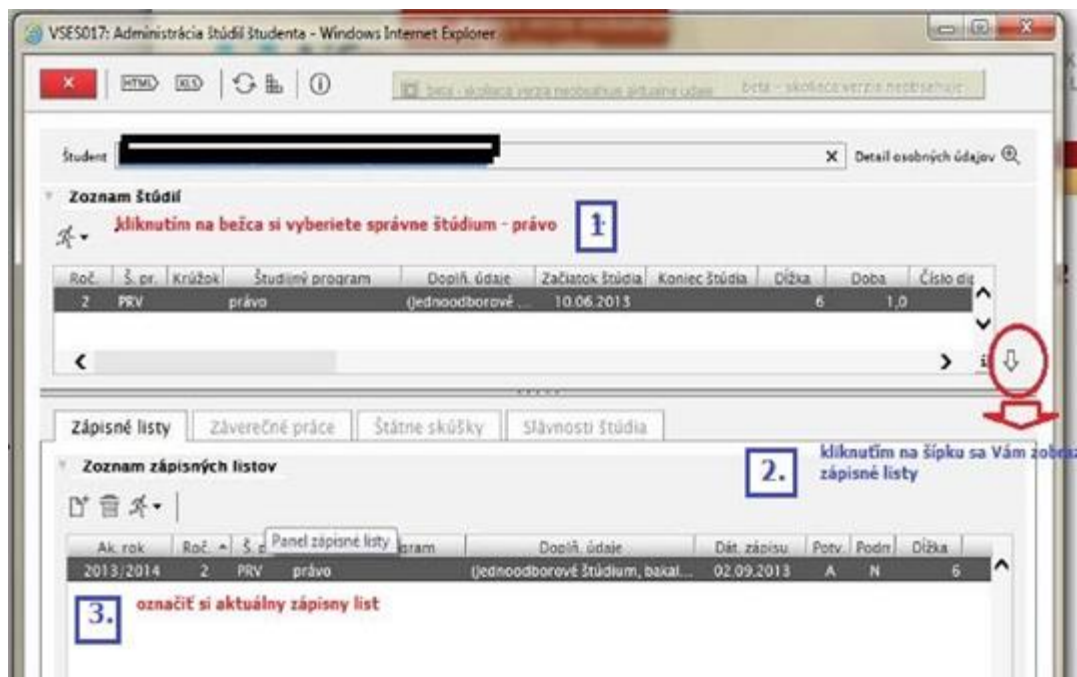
VSES017: Administrácia štúdií študenta - Windows Internet Explorer

HTML XLS ⓘ

beta - skolkaca verzia neobsahuje aktuálne údaje   beta - skolkaca verzia neobsahuje

Študent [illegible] Detail osobných údajov

Zoznam štúdií

kliknutím na bežca si vyberiete správne štúdium - právo

1

| Roč. | Š. pr. | Krúžok | Študijný program | Dopĺň. údaje | Začiatok štúdia | Koniec štúdia | Dĺžka | Doba | Číslo di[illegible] |
|---|---|---|---|---|---|---|---|---|---|
| 2 | PRV | | právo | (Jednoodborové ... | 10.06.2013 | | 6 | 1,0 | |

Zápisné listy | Záverečné práce | Štátne skúšky | Slávnosti štúdia

Zoznam zápisných listov

kliknutím na šípku sa Vám zobra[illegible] zápisné listy

2.

Panel zápisné listy

| Ak. rok | Roč. | Š. p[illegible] | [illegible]gram | Dopĺň. údaje | Dát. zápisu | Potv. | Podm. | Dĺžka |
|---|---|---|---|---|---|---|---|---|
| 2013/2014 | 2 | PRV | právo | (Jednoodborové štúdium, bakal... | 02.09.2013 | A | N | 6 |

3.

označiť si aktuálny zápisny list